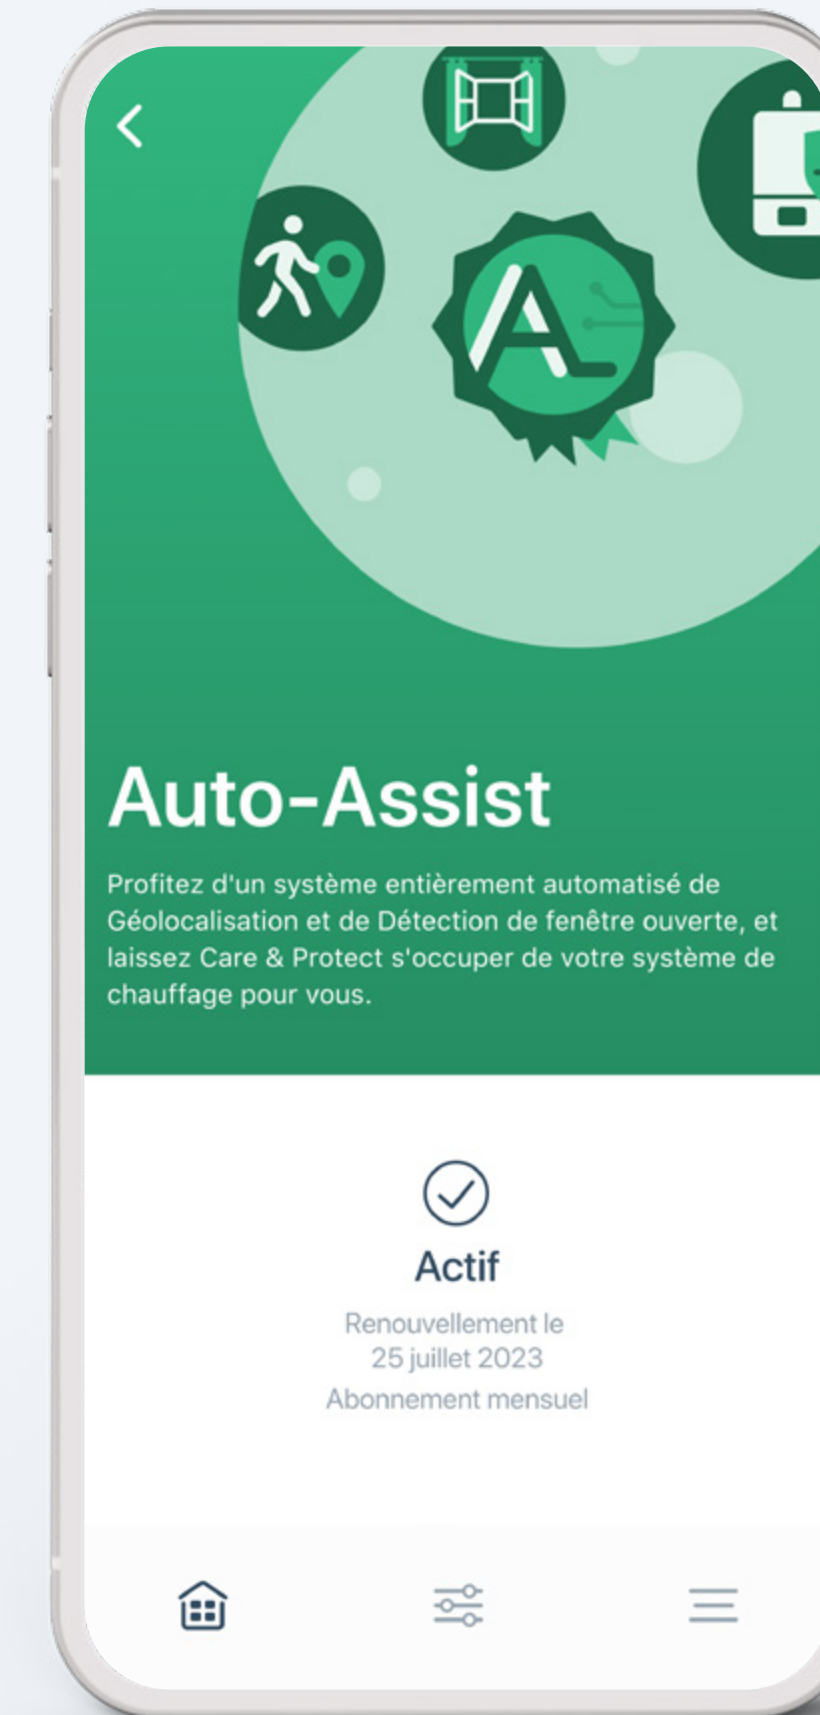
Auto-Assist

Profitez d'un système entièrement automatisé de Géolocalisation et de Détection de fenêtre ouverte, et laissez Care & Protect s'occuper de votre système de chauffage pour vous.

Actif

Renouvellement le
25 juillet 2023
Abonnement mensuel